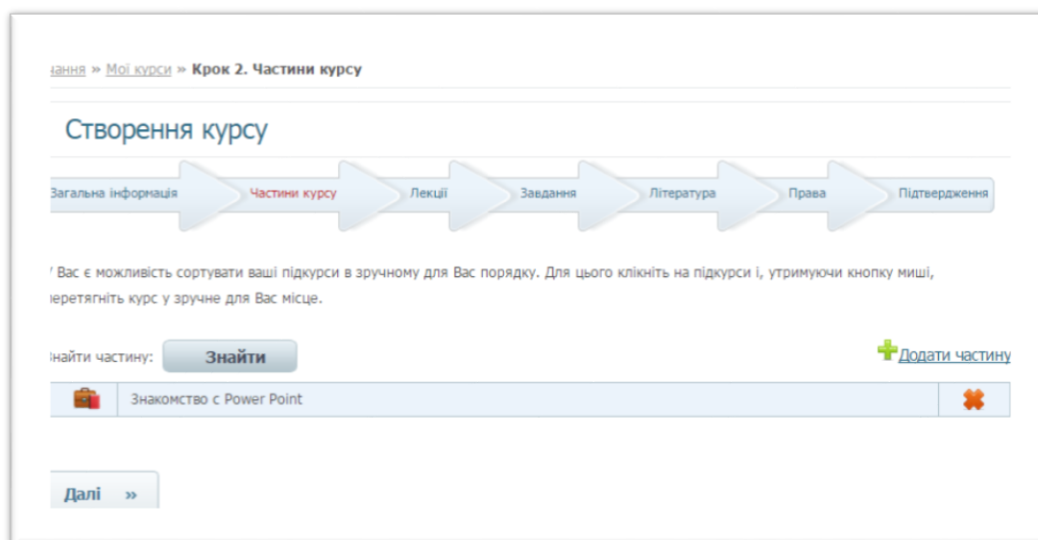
ання » Мої курси » Крок 2. Частини курсу

Створення курсу

Загальна інформація | Частини курсу | Лекції | Завдання | Література | Права | Підтвердження

 Вас є можливість сортувати ваші підкурси в зручному для Вас порядку. Для цього клікніть на підкурси і, утримуючи кнопку миші, еретягніть курс у зручне для Вас місце.

найти частину: Знайти

Додати частину

| | Знакомство с Power Point | |
|---|---|---|

Далі »